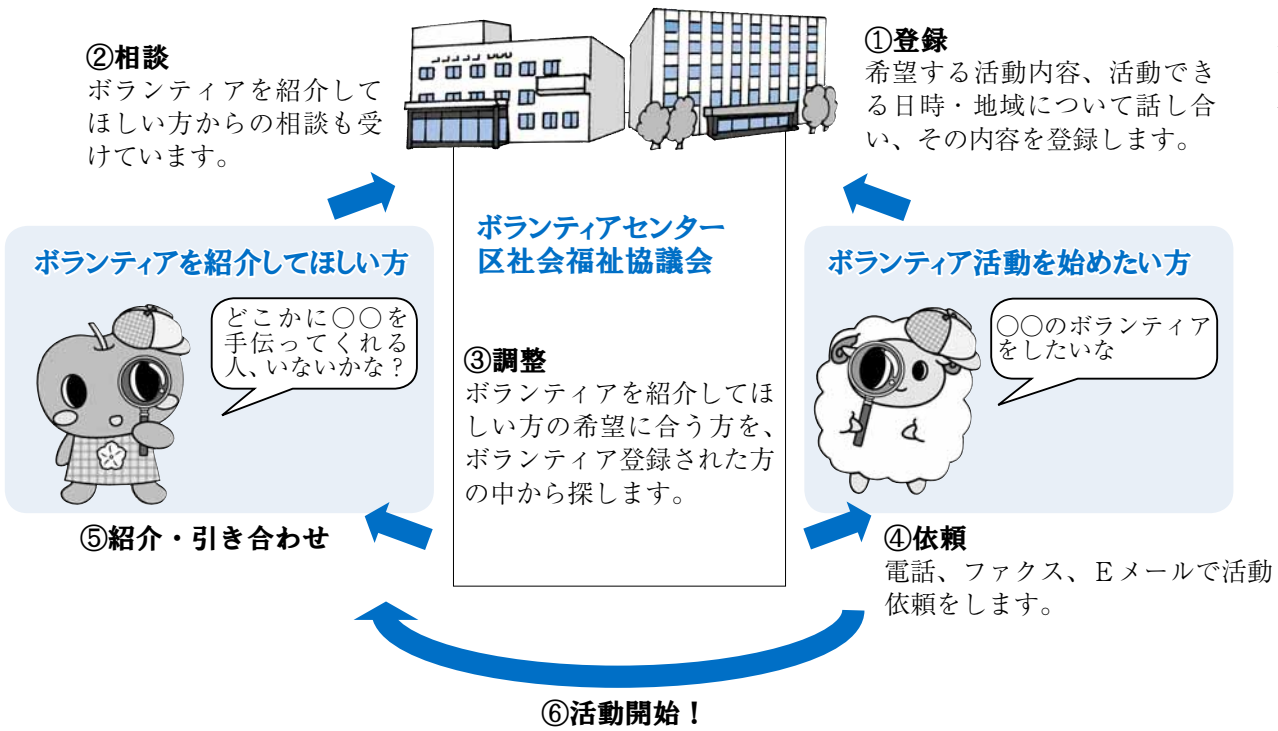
②相談
ボランティアを紹介してほしい方からの相談も受けています。

①登録
希望する活動内容、活動できる日時・地域について話し合い、その内容を登録します。

ボランティアセンター
区社会福祉協議会

ボランティアを紹介してほしい方

どこかに○○を手伝ってくれる人、いないかな？

③調整
ボランティアを紹介してほしい方の希望に合う方を、ボランティア登録された方の中から探します。

ボランティア活動を始めたい方

○○のボランティアをしたいな

⑤紹介・引き合わせ

④依頼
電話、ファクス、Eメールで活動依頼をします。

⑥活動開始！